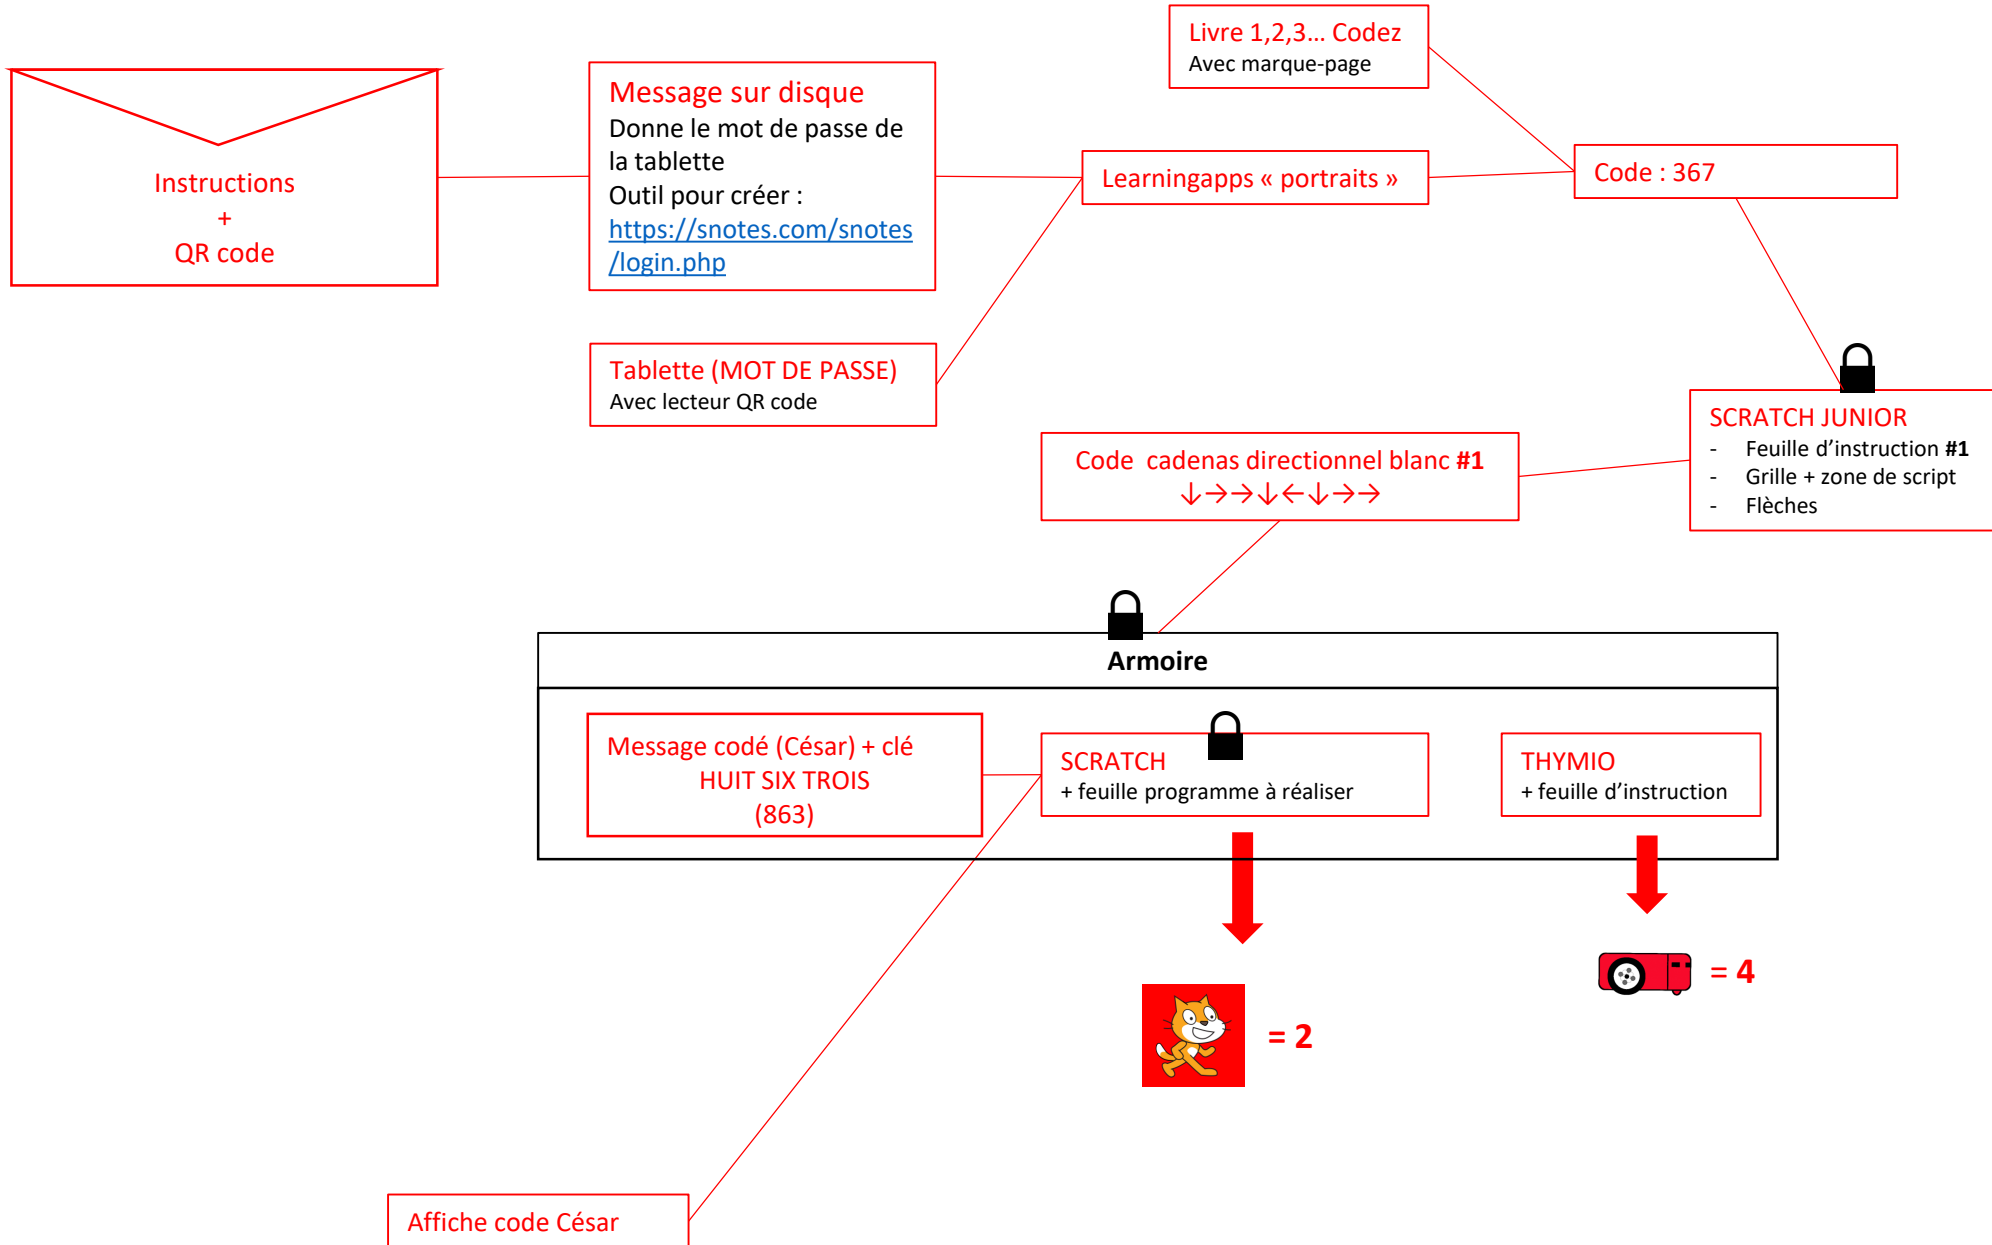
Instructions
+
QR code

Message sur disque
Donne le mot de passe de la tablette
Outil pour créer :
https://snotes.com/snotes/login.php

Livre 1,2,3… Codez
Avec marque-page

Learningapps « portraits »

Code : 367

Tablette (MOT DE PASSE)
Avec lecteur QR code

SCRATCH JUNIOR
- Feuille d'instruction **#1**
- Grille + zone de script
- Flèches

Code cadenas directionnel blanc **#1**
↓→→↓←↓→→

Armoire

Message codé (César) + clé
HUIT SIX TROIS
(863)

SCRATCH
+ feuille programme à réaliser

THYMIO
+ feuille d'instruction

= 2

= 4

Affiche code César